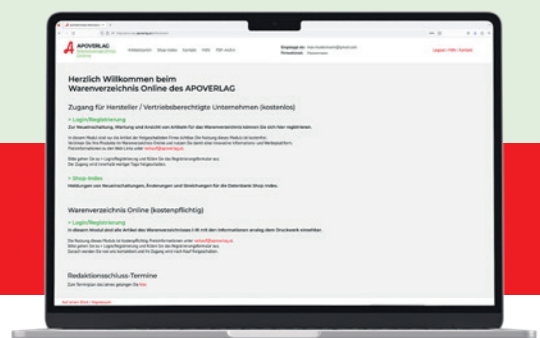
APOVERLAG

Herzlich Willkommen beim
Warenverzeichnis Online des APOVERLAG

Zugang für Hersteller / Vertriebsberechtigte Unternehmen (kostenlos)

> Login/Registrierung

Zur Neuanschaffung, Wartung und Ansicht von Artikeln für das Warenverzeichnis können Sie sich hier registrieren.

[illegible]

> Shop Index

Meldungen von Neuanschaffungen, Änderungen und Streichungen für die Datenbank Shop Index.

Warenverzeichnis Online (kostenpflichtig)

> Login/Registrierung

In diesem Modul sind alle Artikel des Warenverzeichnisses I-III mit den Informationen analog dem Druckwerk einsehbar.

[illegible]

Redaktionsschluss-Termine

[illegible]